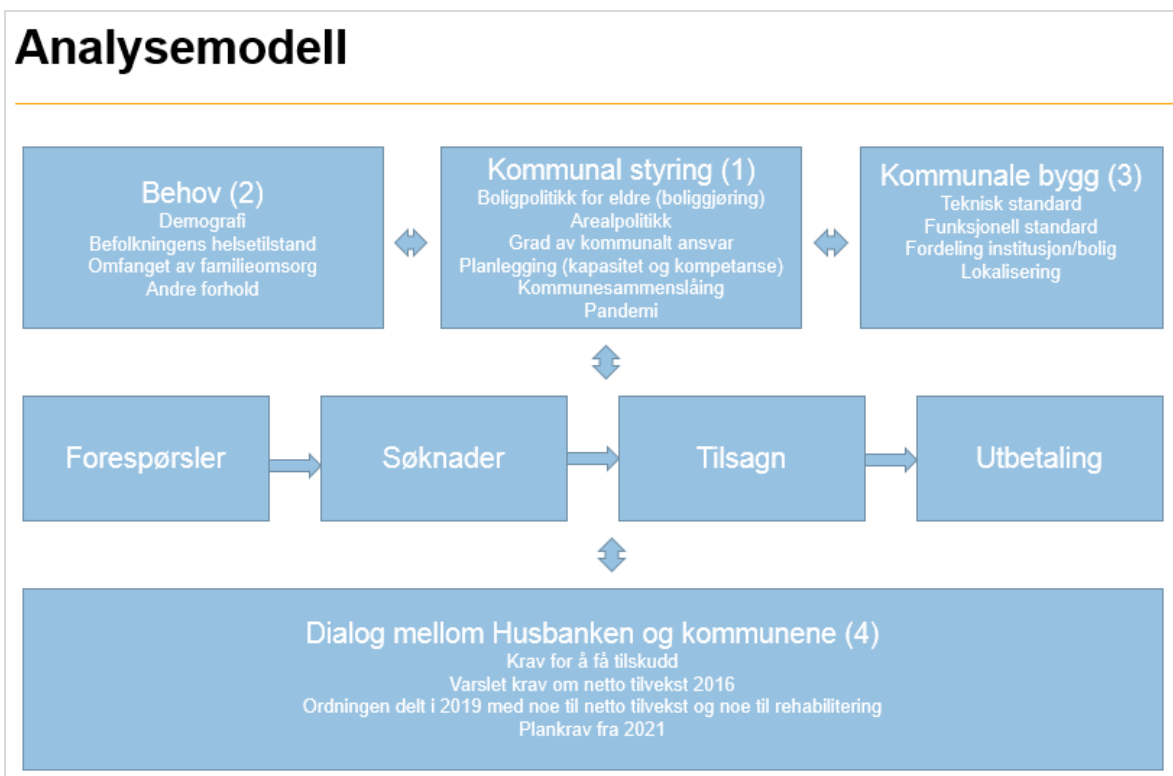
Analysemodell

Behov (2)
Demografi
Befolkningens helsetilstand
Omfanget av familieomsorg
Andre forhold

Kommunal styring (1)
Boligpolitikk for eldre (boliggjøring)
Arealpolitikk
Grad av kommunalt ansvar
Planlegging (kapasitet og kompetanse)
Kommunesammenslåing
Pandemi

Kommunale bygg (3)
Teknisk standard
Funksjonell standard
Fordeling institusjon/bolig
Lokalisering

Forespørsler

Søknader

Tilsagn

Utbetaling

Dialog mellom Husbanken og kommunene (4)
Krav for å få tilskudd
Varslet krav om netto tilvekst 2016
Ordningen delt i 2019 med noe til netto tilvekst og noe til rehabilitering
Plankrav fra 2021